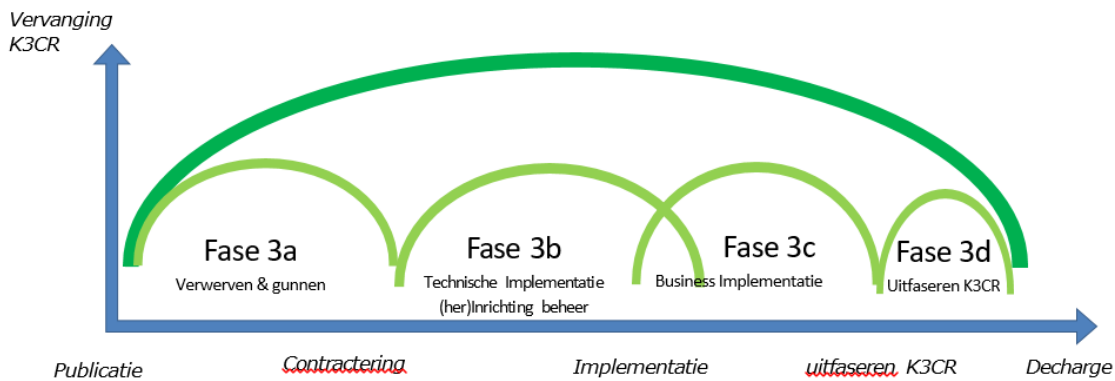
Vervanging K3CR

Fase 3a
Verwerven & gunnen

Fase 3b
Technische Implementatie
(her)Inrichting beheer

Fase 3c
Business Implementatie

Fase 3d
Uitfaseren K3CR

Publicatie

Contractering

Implementatie

uitfaseren K3CR

Decharge